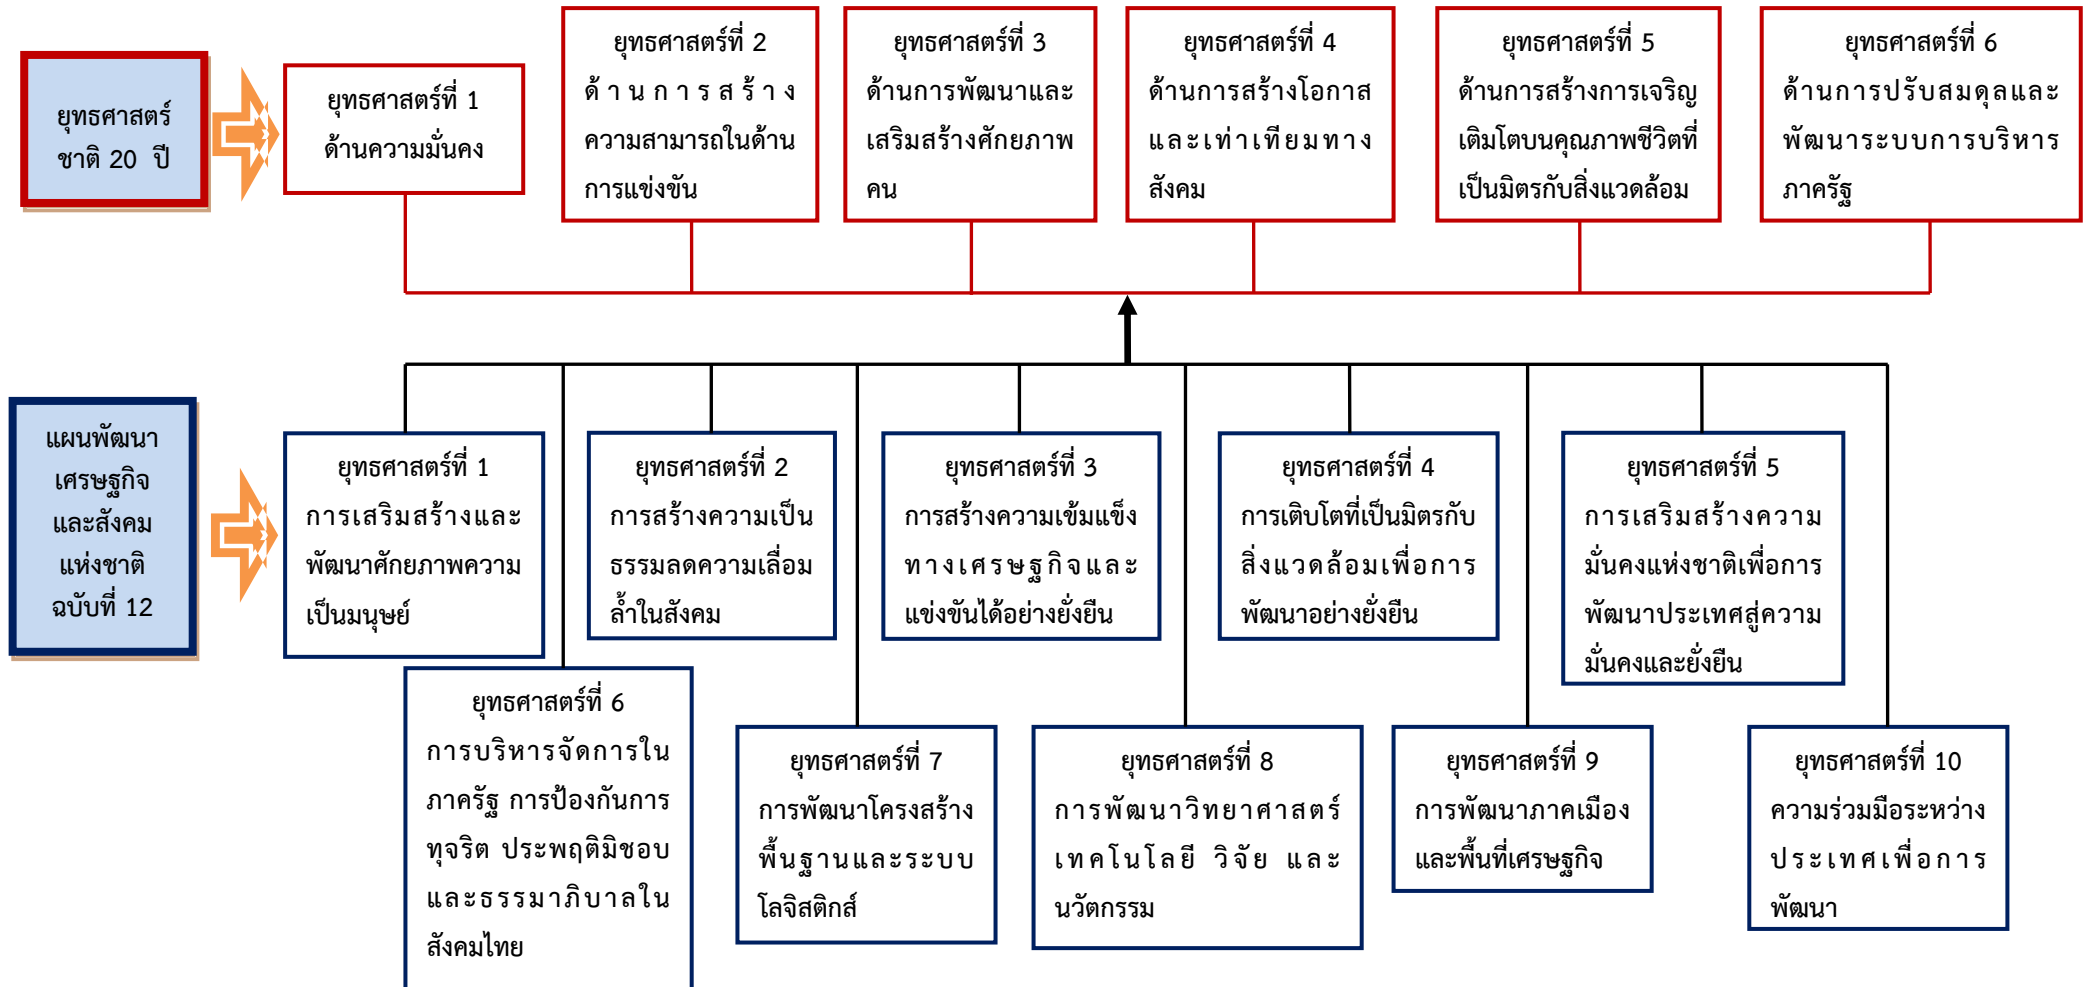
ยุทธศาสตร์ชาติ 20 ปี

ยุทธศาสตร์ที่ 1 ด้านความมั่นคง

ยุทธศาสตร์ที่ 2 ด้านการสร้างความสามารถในด้านการแข่งขัน

ยุทธศาสตร์ที่ 3 ด้านการพัฒนาและเสริมสร้างศักยภาพคน

ยุทธศาสตร์ที่ 4 ด้านการสร้างโอกาสและเท่าเทียมทางสังคม

ยุทธศาสตร์ที่ 5 ด้านการสร้างการเจริญเติมโตบนคุณภาพชีวิตที่เป็นมิตรกับสิ่งแวดล้อม

ยุทธศาสตร์ที่ 6 ด้านการปรับสมดุลและพัฒนาระบบการบริหารภาครัฐ

แผนพัฒนาเศรษฐกิจและสังคมแห่งชาติ ฉบับที่ 12

ยุทธศาสตร์ที่ 1 การเสริมสร้างและพัฒนาศักยภาพความเป็นมนุษย์

ยุทธศาสตร์ที่ 2 การสร้างความเป็นธรรมลดความเลื่อมล้ำในสังคม

ยุทธศาสตร์ที่ 3 การสร้างความเข้มแข็งทางเศรษฐกิจและแข่งขันได้อย่างยั่งยืน

ยุทธศาสตร์ที่ 4 การเติบโตที่เป็นมิตรกับสิ่งแวดล้อมเพื่อการพัฒนาอย่างยั่งยืน

ยุทธศาสตร์ที่ 5 การเสริมสร้างความมั่นคงแห่งชาติเพื่อการพัฒนาประเทศสู่ความมั่นคงและยั่งยืน

ยุทธศาสตร์ที่ 6 การบริหารจัดการในภาครัฐ การป้องกันการทุจริต ประพฤติมิชอบและธรรมาภิบาลในสังคมไทย

ยุทธศาสตร์ที่ 7 การพัฒนาโครงสร้างพื้นฐานและระบบโลจิสติกส์

ยุทธศาสตร์ที่ 8 การพัฒนาวิทยาศาสตร์ เทคโนโลยี วิจัย และนวัตกรรม

ยุทธศาสตร์ที่ 9 การพัฒนาภาคเมืองและพื้นที่เศรษฐกิจ

ยุทธศาสตร์ที่ 10 ความร่วมมือระหว่างประเทศเพื่อการพัฒนา